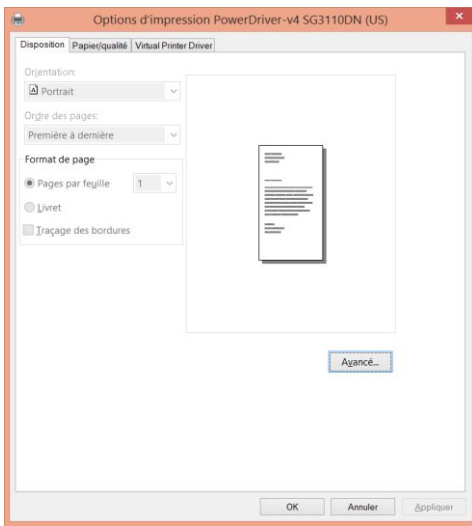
Options d'impression PowerDriver-v4 SG3110DN (US)

Disposition | Papier/qualité | Virtual Printer Driver

Orientation:
Portrait

Ordre des pages:
Première à dernière

Format de page
Pages par feuille 1
Livret
Traçage des bordures

Avancé...

OK | Annuler | Appliquer